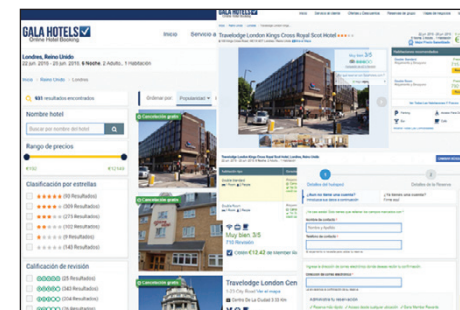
GALA HOTELS
Online Hotel Booking

Inicio Servicio

Londres, Reino Unido
22 jun. 2016 - 28 jun. 2016, 6 Noche, 2 Adulto, 1 Habitación

Inicio | Reino Unido

931 resultados encontrados

Nombre hotel
Buscar por nombre del hotel

Rango de precios
€100 €12149

Clasificación por estrellas
(5 Resultados)
(309 Resultados)
(273 Resultados)
(120 Resultados)
(17 Resultados)
(148 Resultados)

Calificación de revisión
(5 Resultados)
(343 Resultados)
(220 Resultados)

Ordenar por: Popularidad

Cancelación gratis
Cancelación gratis

Travelodge London Kings Cross Royal Scot Hotel

Travelodge London Cen
City Road No 49 mapa
Centro De La Ciudad 0.58 km

Muy bien 3/5
716 Revisión
Desde €12.42

Detalles del huésped
Detalles de la Reserva

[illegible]